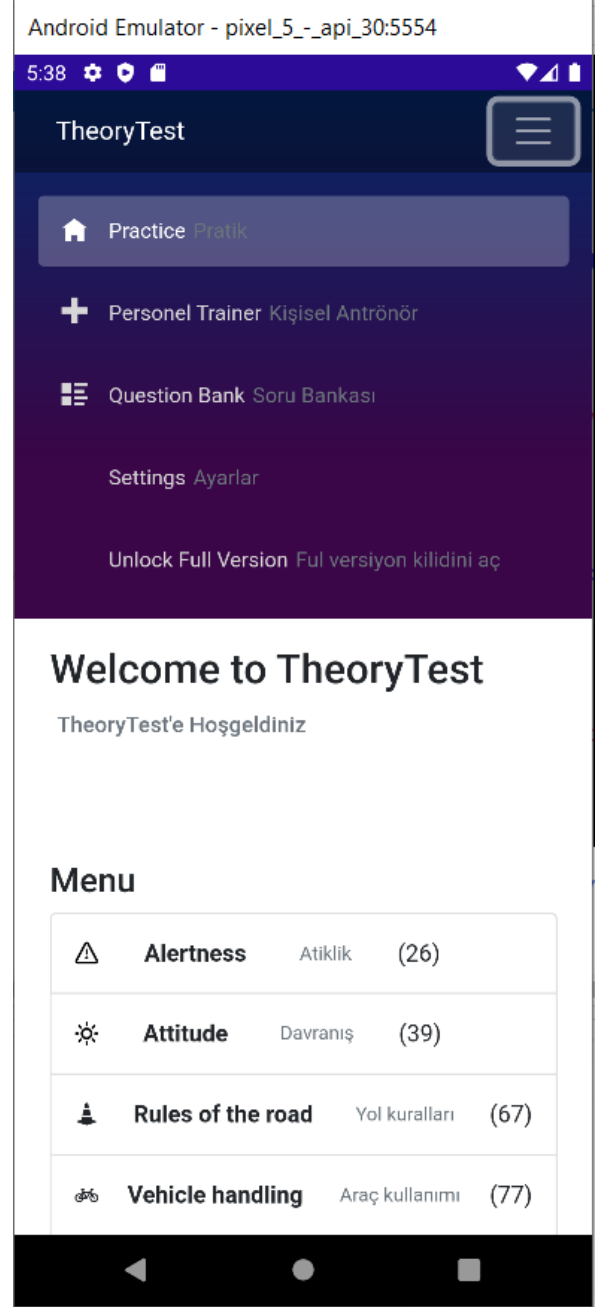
Android Emulator - pixel_5_-_api_30:5554

5:38

TheoryTest

Practice Pratik

Personel Trainer Kişisel Antrönör

Question Bank Soru Bankası

Settings Ayarlar

Unlock Full Version Ful versiyon kilidini aç

Welcome to TheoryTest

TheoryTest'e Hoşgeldiniz

Menu

| | | | |
|---|---|---|---|
| ⚠ | Alertness | Atiklik | (26) |
| | Attitude | Davranış | (39) |
| | Rules of the road | Yol kuralları | (67) |
| | Vehicle handling | Araç kullanımı | (77) |